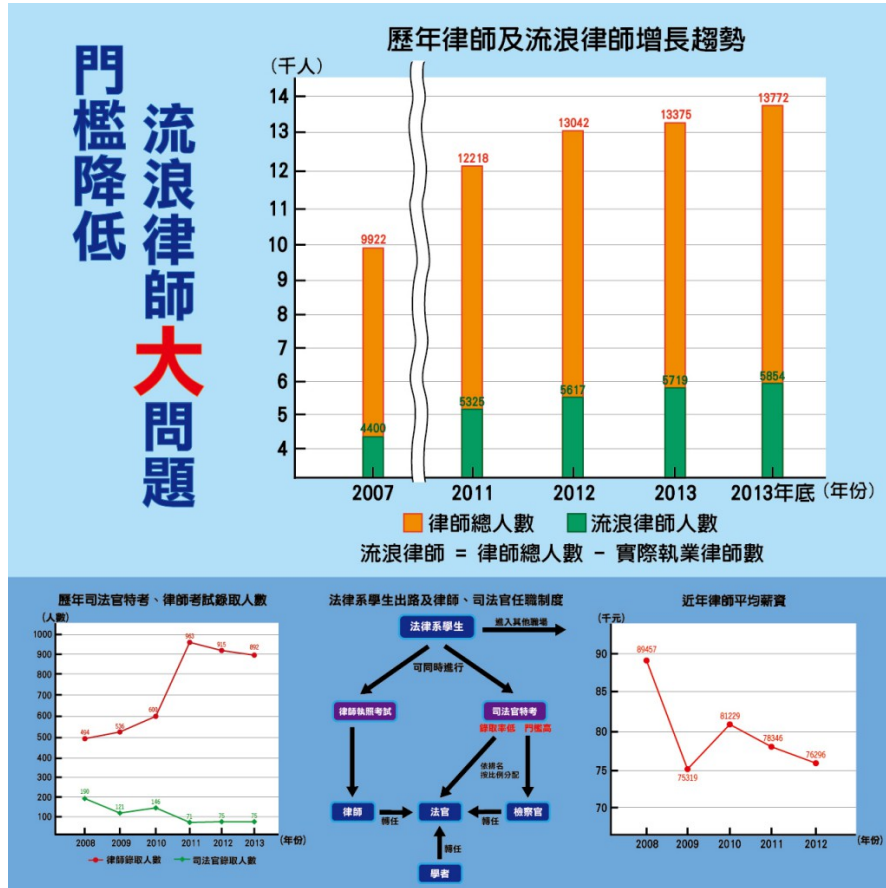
門檻降低

流浪律師大問題

歷年律師及流浪律師增長趨勢

(千人)

| 年份 | 律師總人數 | 流浪律師人數 |
|---|---|---|
| 2007 | 9922 | 4400 |
| 2011 | 12218 | 5325 |
| 2012 | 13042 | 5617 |
| 2013 | 13375 | 5719 |
| 2013年底 | 13772 | 5854 |

14 13 12 11 10 9 8 7 6 5 4

(年份)

律師總人數　流浪律師人數

流浪律師 = 律師總人數 - 實際執業律師數

歷年司法官特考、律師考試錄取人數

(人數)

| 年份 | 2008 | 2009 | 2010 | 2011 | 2012 | 2013 |
|---|---|---|---|---|---|---|
| 律師錄取人數 | 494 | 526 | 600 | 963 | 915 | 892 |
| 司法官錄取人數 | 190 | 121 | 146 | 73 | 75 | 75 |

1000 900 800 700 600 500 400 300 200 100

(年份)

律師錄取人數　司法官錄取人數

法律系學生出路及律師、司法官任職制度

法律系學生
進入其他職場
可同時進行
律師執照考試
司法官特考
錄取率低　門檻高
依排名按比例分配
律師
轉任
法官
轉任
檢察官
轉任
學者

近年律師平均薪資

(千元)

| 年份 | 2008 | 2009 | 2010 | 2011 | 2012 |
|---|---|---|---|---|---|
| 薪資 | 89457 | 75319 | 81229 | 78346 | 76296 |

90 85 80 75 70

(年份)